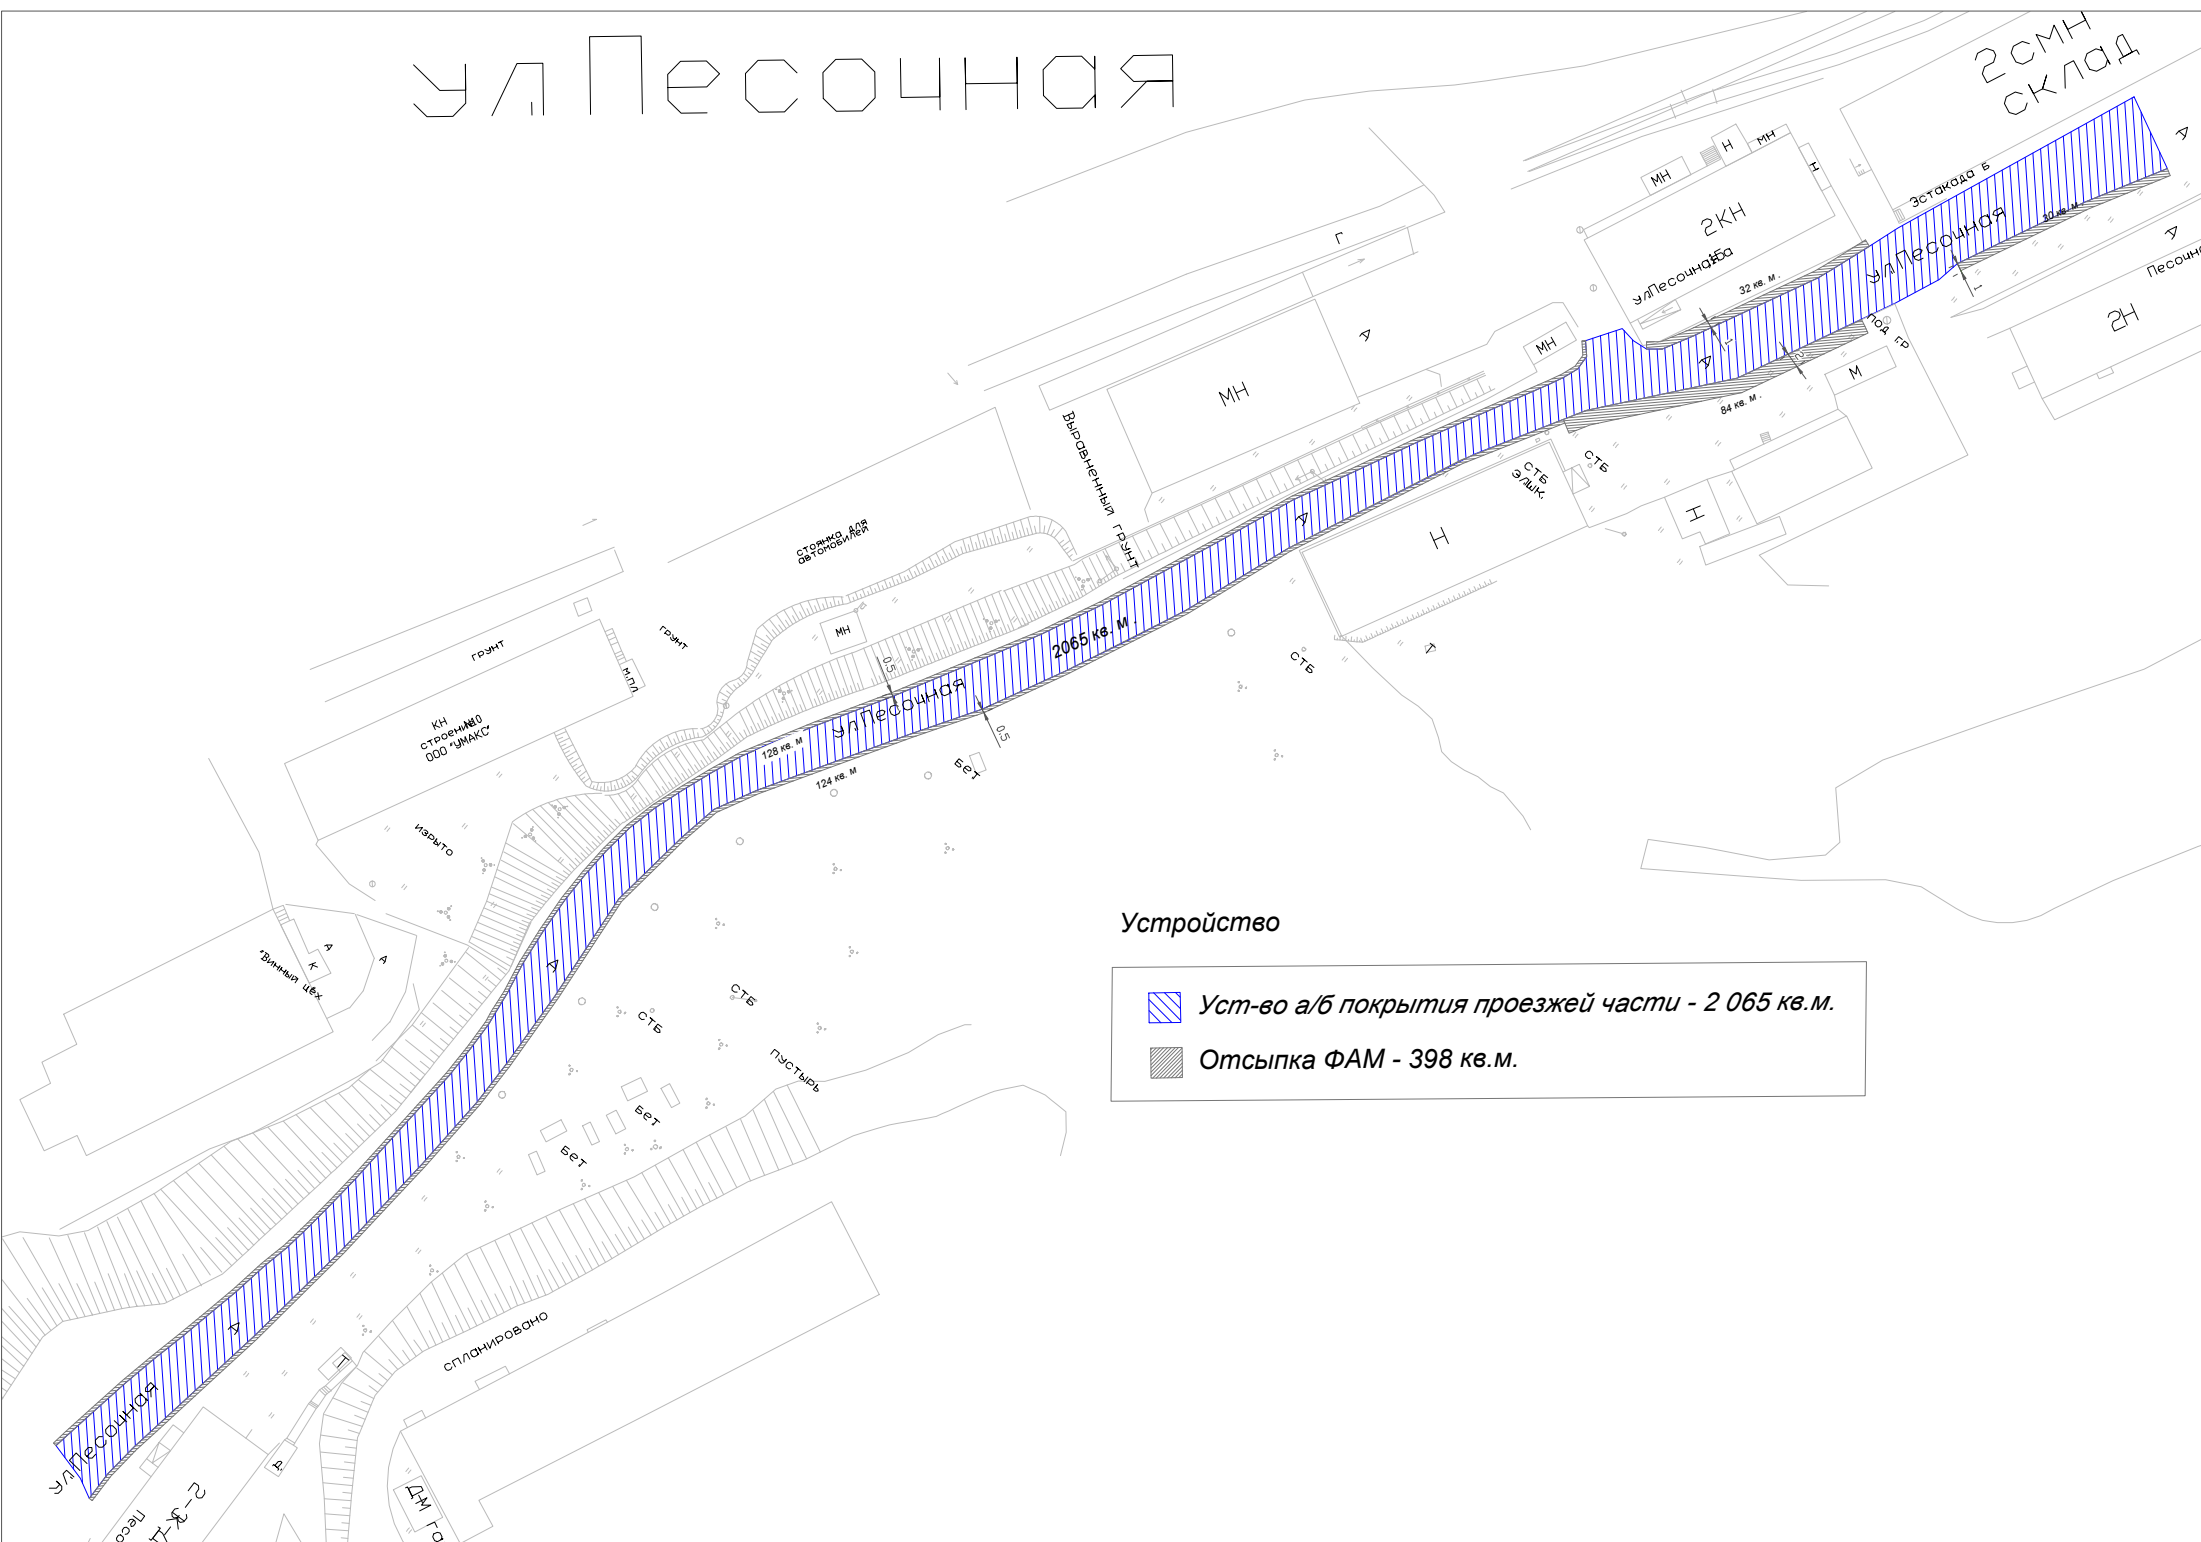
ул.Песочная

2СМН
склад

МН
Н
МН
Н
2КН
Эстакада б
ул.Песочная 15а
ул.Песочная
30 кв. м.
32 кв. м.
А
Песочная
2Н
Г
А
МН
МН
84 кв. м.
М
под гр
А
А
Выравненный грунт
СТБ
Элщк.
СТБ
Н
Н
стоянка для автомобилей
грунт
грунт
МН
МПЛ
2065 кв. м.
ул.Песочная
0,5
0,5
КН
строение №10
000 "УМАКС"
128 кв. м
124 кв. м
бет
Т
СТБ
изрыто
А
К
"Винный цех"
А
А
СТБ
СТБ
пустырь
бет
бет
ул.Песочная
А
спланировано
Т
Д
ДМ га

Устройство

Уст-во а/б покрытия проезжей части - 2 065 кв.м.
Отсыпка ФАМ - 398 кв.м.